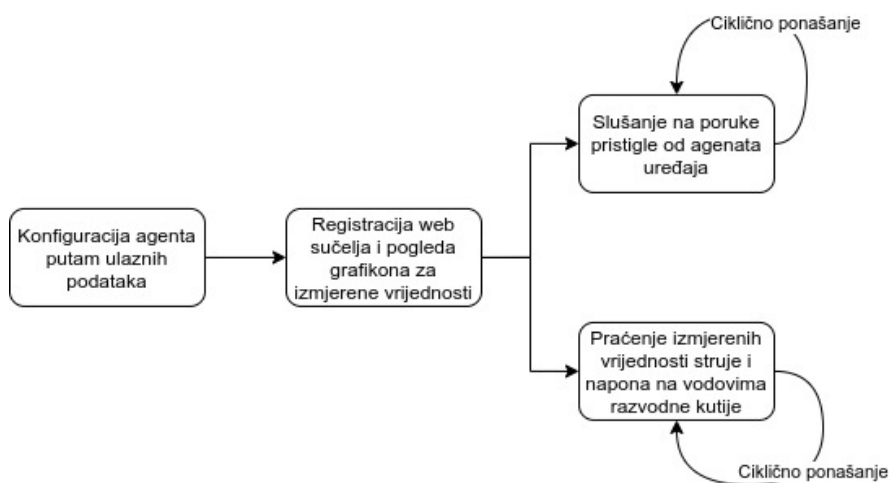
Ciklično ponašanje

Slušanje na poruke pristigle od agenata uređaja

Konfiguracija agenta putam ulaznih podataka

Registracija web sučelja i pogleda grafikona za izmjerene vrijednosti

Praćenje izmjerenih vrijednosti struje i napona na vodovima razvodne kutije

Ciklično ponašanje